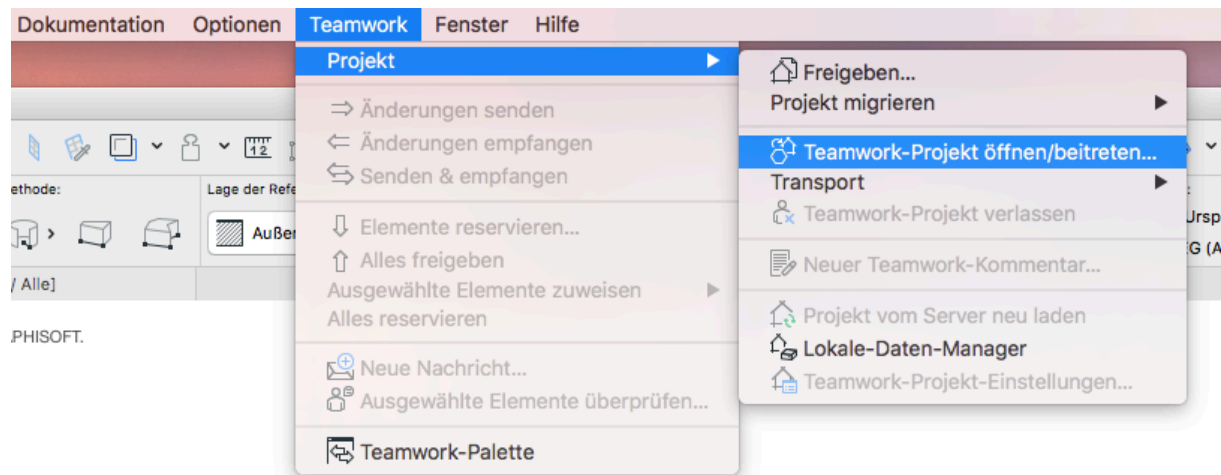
Dokumentation Optionen Teamwork Fenster Hilfe

Projekt

Änderungen senden
Änderungen empfangen
Senden & empfangen

Elemente reservieren...
Alles freigeben
Ausgewählte Elemente zuweisen
Alles reservieren

Neue Nachricht...
Ausgewählte Elemente überprüfen...

Teamwork-Palette

Freigeben...
Projekt migrieren

Teamwork-Projekt öffnen/beitreten...
Transport
Teamwork-Projekt verlassen

Neuer Teamwork-Kommentar...

Projekt vom Server neu laden
Lokale-Daten-Manager
Teamwork-Projekt-Einstellungen...

ethode:
Lage der Refe
Außer
12
/ Alle]
.PHISOFT.
Ursp
G (A